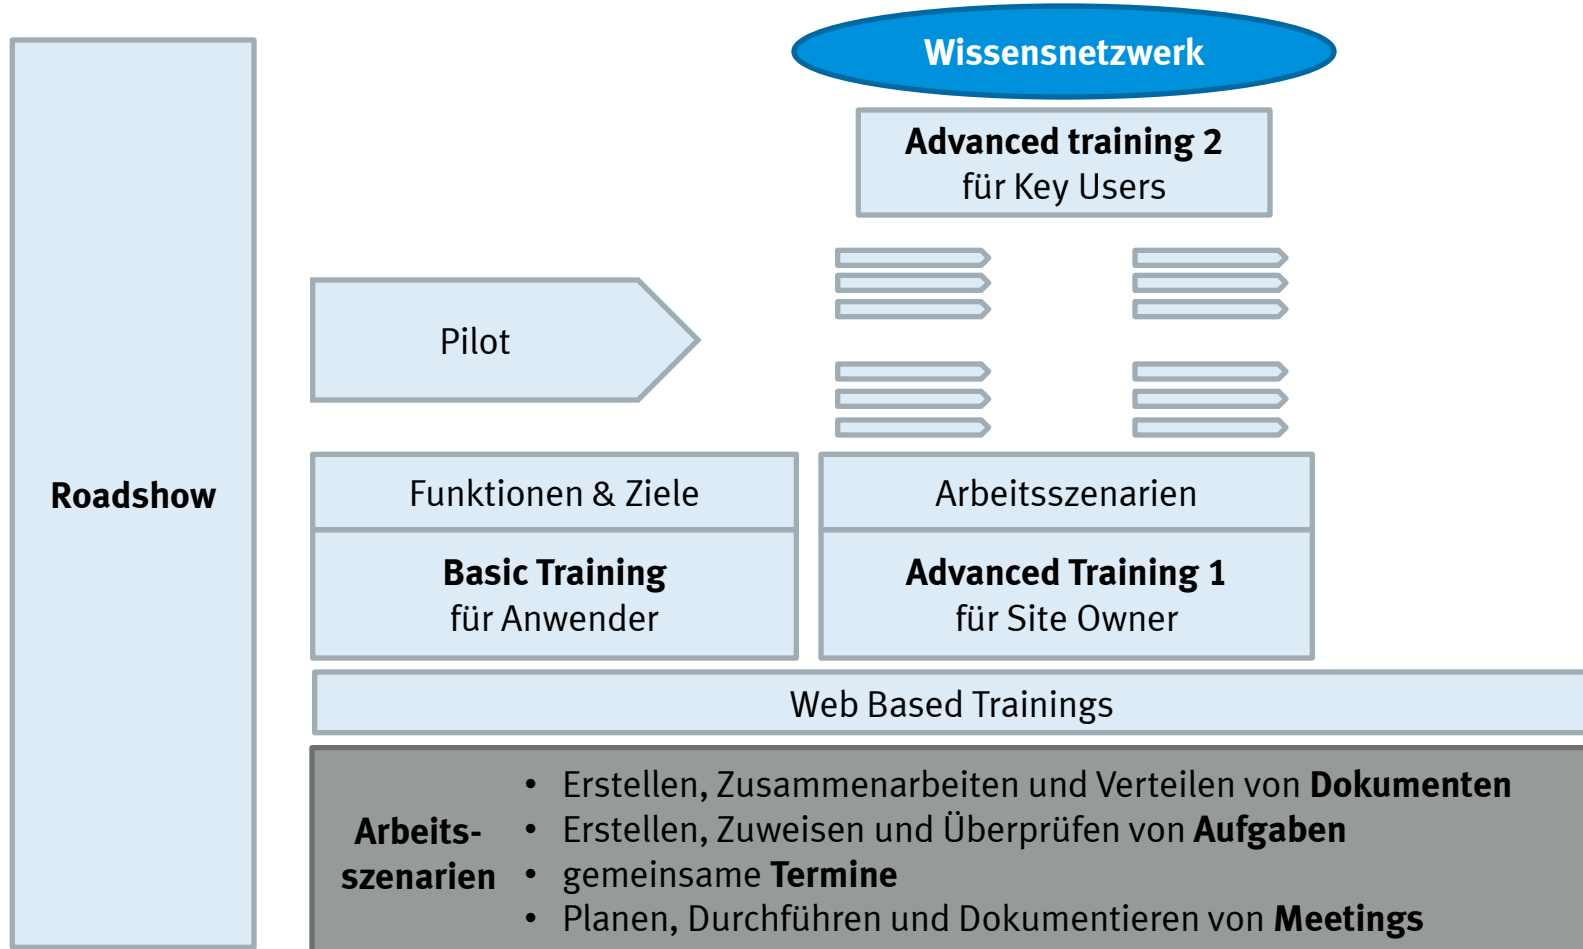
Wissensnetzwerk

Advanced training 2
für Key Users

Roadshow

Pilot

Funktionen & Ziele

Basic Training
für Anwender

Arbeitsszenarien

Advanced Training 1
für Site Owner

Web Based Trainings

Arbeitsszenarien

- Erstellen, Zusammenarbeiten und Verteilen von **Dokumenten**
- Erstellen, Zuweisen und Überprüfen von **Aufgaben**
- gemeinsame **Termine**
- Planen, Durchführen und Dokumentieren von **Meetings**